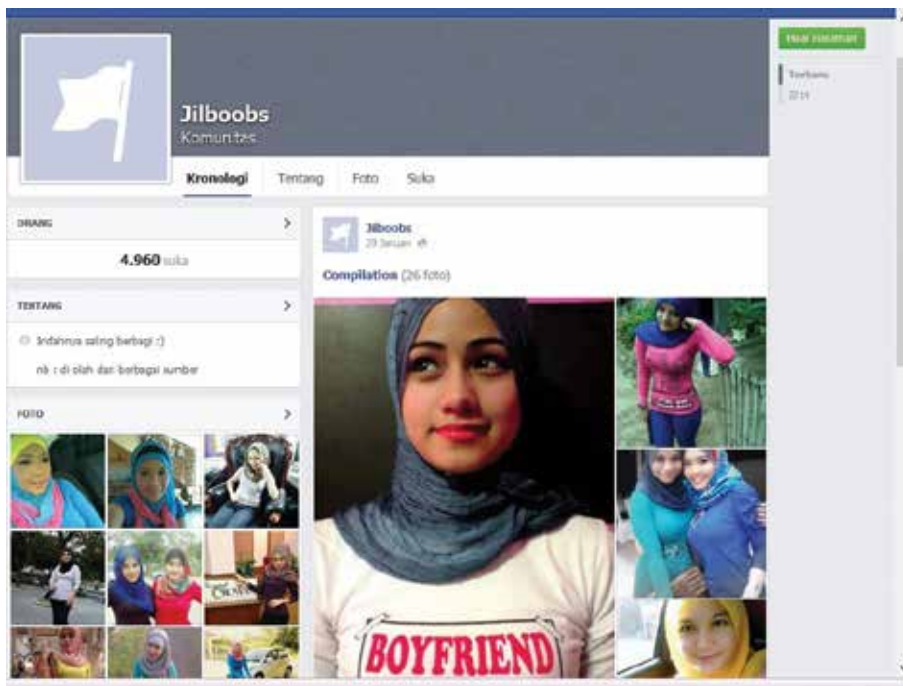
Jilboobs
Komunitas

Kronologi
Tentang
Foto
Suka

Buat Halaman

Terbaru
2014

ORANG
4.960 suka

TENTANG
Indahnya saling berbagi :)
nb : di olah dari berbagai sumber

FOTO

Jilboobs
29 Januari

Compilation (26 foto)

BOYFRIEND